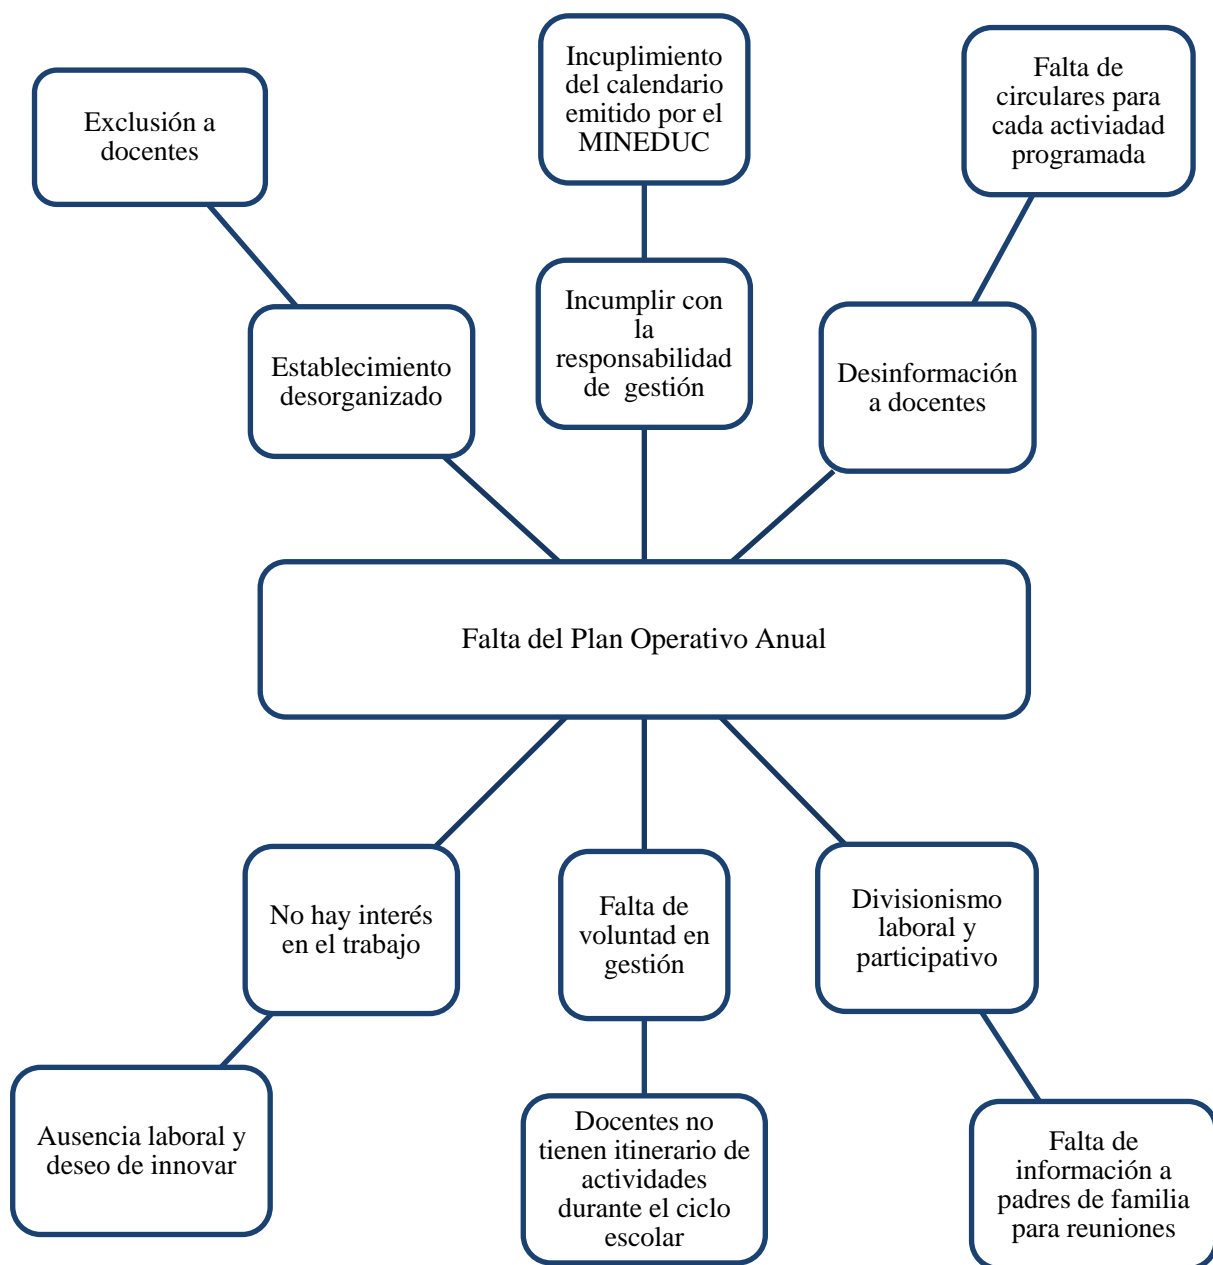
Exclusión a docentes

Incuplimiento del calendario emitido por el MINEDUC

Falta de circulares para cada activiadad programada

Establecimiento desorganizado

Incumplir con la responsabilidad de gestión

Desinformación a docentes

Falta del Plan Operativo Anual

No hay interés en el trabajo

Falta de voluntad en gestión

Divisionismo laboral y participativo

Ausencia laboral y deseo de innovar

Docentes no tienen itinerario de actividades durante el ciclo escolar

Falta de información a padres de familia para reuniones